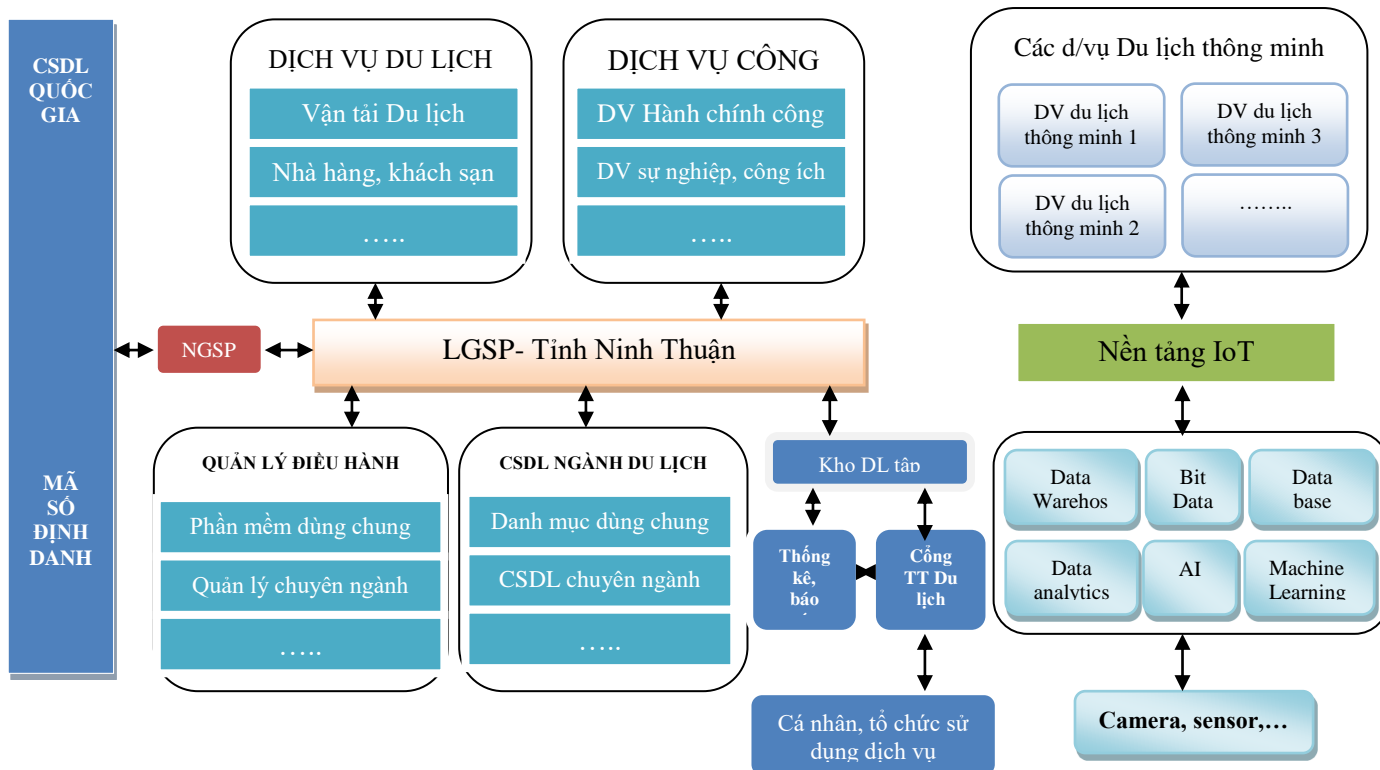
CSDL QUỐC GIA

MÃ SỐ ĐỊNH DANH

DỊCH VỤ DU LỊCH

Vận tải Du lịch

Nhà hàng, khách sạn

…..

DỊCH VỤ CÔNG

DV Hành chính công

DV sự nghiệp, công ích

…..

Các d/vụ Du lịch thông minh

DV du lịch thông minh 1

DV du lịch thông minh 3

DV du lịch thông minh 2

……..

NGSP

LGSP- Tỉnh Ninh Thuận

Nền tảng IoT

QUẢN LÝ ĐIỀU HÀNH

Phần mềm dùng chung

Quản lý chuyên ngành

…..

CSDL NGÀNH DU LỊCH

Danh mục dùng chung

CSDL chuyên ngành

…..

Kho DL tập

Thống kê, báo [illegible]

Cổng TT Du lịch

Cá nhân, tổ chức sử dụng dịch vụ

Data Warehos

Bit Data

Data base

Data analytics

AI

Machine Learning

Camera, sensor,…